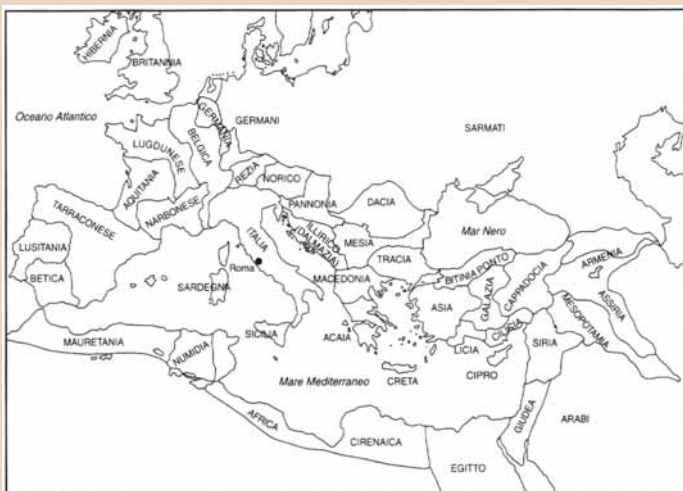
HIBERNIA
BRITANNIA
Oceano Atlantico
GERMANIA
GERMANI
SARMATI
BELGICA
LUGDUNESE
AQUITANIA
REZIA
NORICO
NARBONESE
PANNONIA
DACIA
TARRACONESE
ILLIRICO
DALMAZIA
Mar Nero
LUSITANIA
ITALIA
MESIA
BETICA
Roma
TRACIA
ARMENIA
SARDEGNA
MACEDONIA
BITINIA
PONTO
CAPPADOCIA
ASSIRIA
GALAZIA
ASIA
MESOPOTAMIA
SICILIA
ACAIA
CILICIA
MAURETANIA
NUMIDIA
LICIA
SIRIA
Mare Mediterraneo
CRETA
CIPRO
AFRICA
GIUDEA
ARABI
CIRENAICA
EGITTO